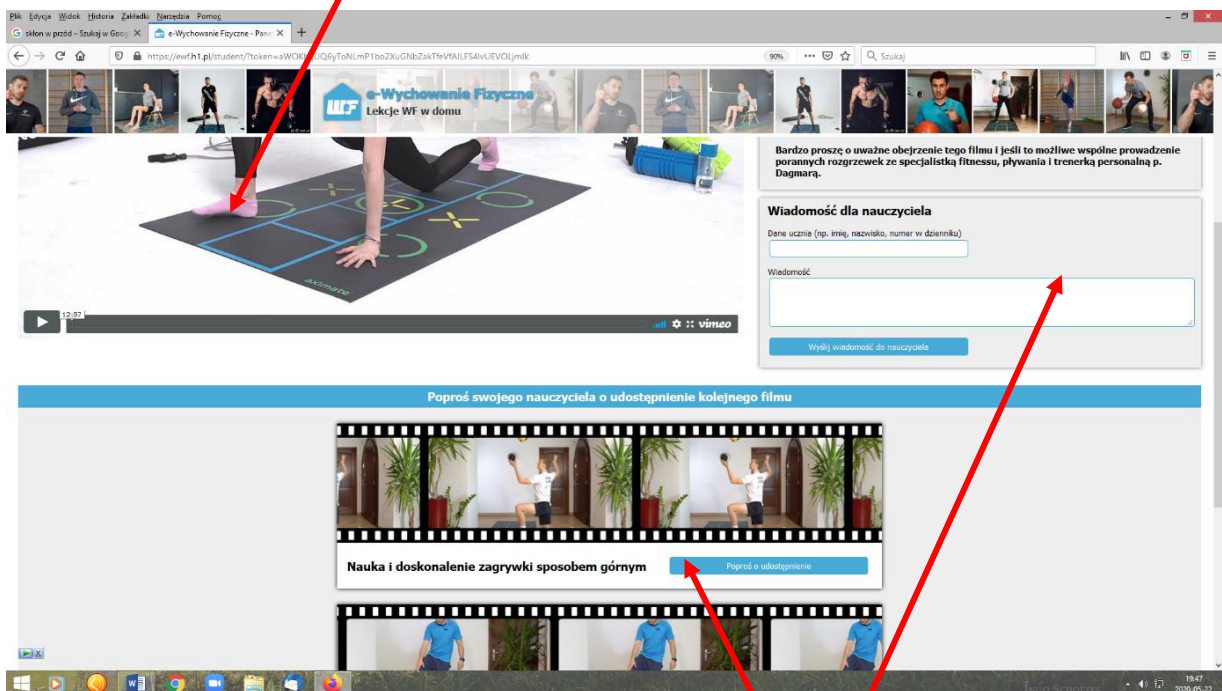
Plik Edycja Widok Historia Zakładki Narzędzia Pomoc

skłon w przód – Szukaj w Goog ×   e-Wychowanie Fizyczne - Pane ×   +

https://ewf.h1.pl/student/?token=aWOK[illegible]UQ6yToNLmP1bo2XuGNbZakTfeVfAILFS4lvUEVOLjmlk   90%   Szukaj

e-Wychowanie Fizyczne
Lekcje WF w domu

Bardzo proszę o uważne obejrzenie tego filmu i jeśli to możliwe wspólne prowadzenie porannych rozgrzewek ze specjalistką fitnessu, pływania i trenerką personalną p. Dagmarą.

Wiadomość dla nauczyciela

Dane ucznia (np. imię, nazwisko, numer w dzienniku)

Wiadomość

Wyślij wiadomość do nauczyciela

12:57 vimeo

Poproś swojego nauczyciela o udostępnienie kolejnego filmu

Nauka i doskonalenie zagrywki sposobem górnym   Poproś o udostępnienie

19:47
2020-05-22